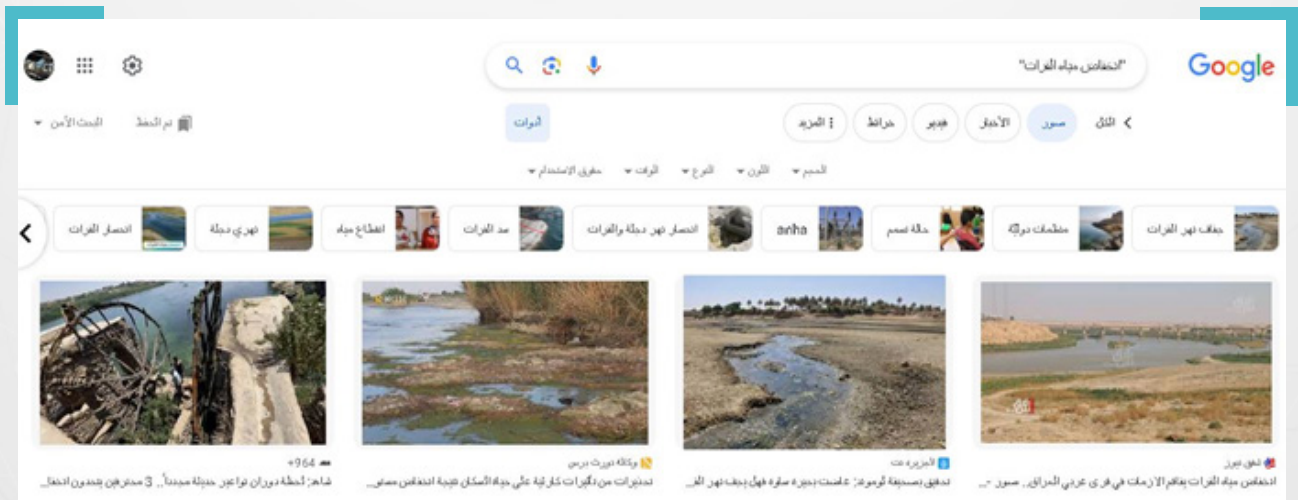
Google

"انخفاض مياه الفرات"

الكل صور الأخبار فيديو خرائط المزيد

أدوات

تم الحفظ البحث الآمن

الحجم اللون النوع الوقت حقوق الاستخدام

جفاف نهر الفرات منظمات دولية حالة تسمم anha انحسار نهر دجلة والفرات سد الفرات انقطاع مياه نهري دجلة انحسار الفرات

شفق نيوز
انخفاض مياه الفرات يفاقم الأزمات في قرى غربي العراق.. صور -...

الجزيرة نت
تحقيق بصحيفة لوموند: عاصفت بحيرة ساوة فهل يجف نهر الفر...

وكالة نورث برس
تحذيرات من تأثيرات كارثية على حياة السكان جراء انخفاض منسو...

964+
شاهد: لحظة دوران نواعير حديثة مجدداً.. 3 محترفين يتحدون انخفا...